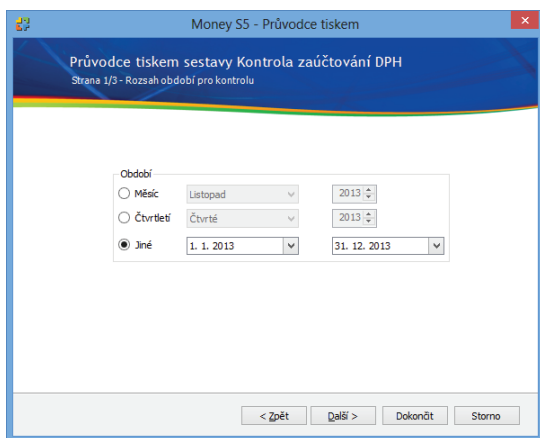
Money S5 - Průvodce tiskem

Průvodce tiskem sestavy Kontrola zaúčtování DPH
Strana 1/3 - Rozsah období pro kontrolu

Období
Měsíc Listopad 2013
Čtvrtletí Čtvrté 2013
Jiné 1. 1. 2013 31. 12. 2013

< Zpět Další > Dokončit Storno